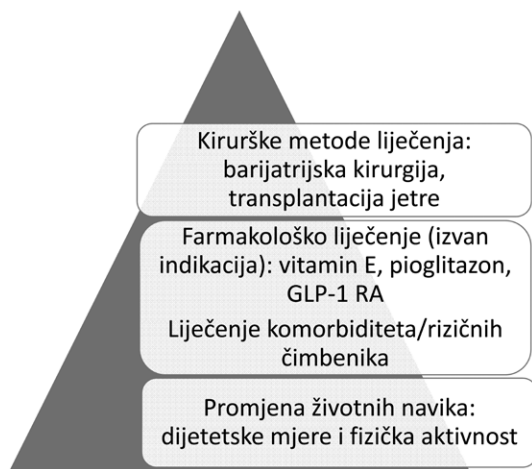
Kirurške metode liječenja: barijatrijska kirurgija, transplantacija jetre

Farmakološko liječenje (izvan indikacija): vitamin E, pioglitazon, GLP-1 RA

Liječenje komorbiditeta/rizičnih čimbenika

Promjena životnih navika: dijetetske mjere i fizička aktivnost